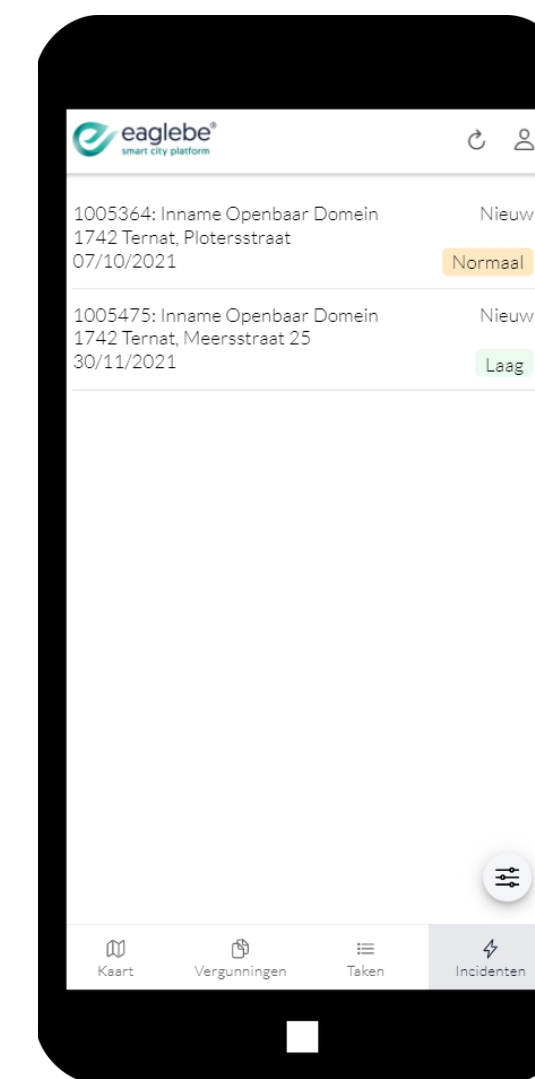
eaglebe®
smart city platform

1005364: Inname Openbaar Domein
1742 Ternat, Plotersstraat
07/10/2021

Nieuw
Normaal

1005475: Inname Openbaar Domein
1742 Ternat, Meersstraat 25
30/11/2021

Nieuw
Laag

Kaart
Vergunningen
Taken
Incidenten